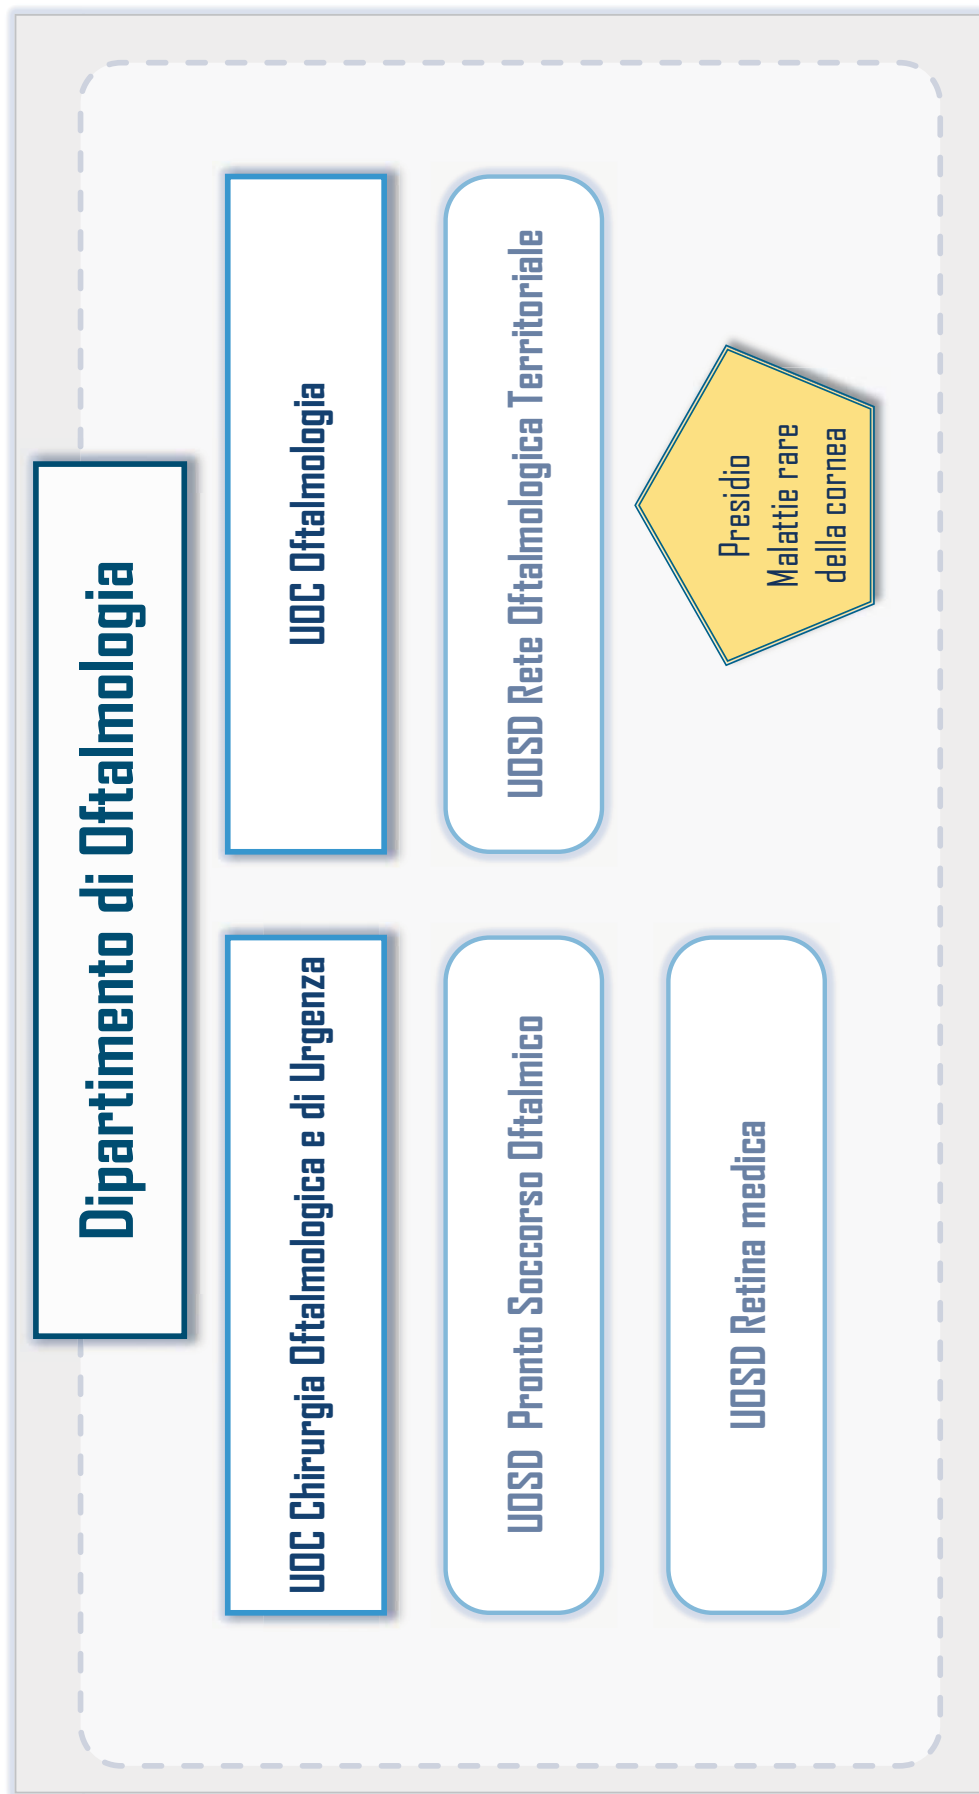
Dipartimento di Oftalmologia

UOC Oftalmologia

UOC Chirurgia Oftalmologica e di Urgenza

UOSD Rete Oftalmologica Territoriale

UOSD Pronto Soccorso Oftalmico

Presidio Malattie rare della cornea

UOSD Retina medica